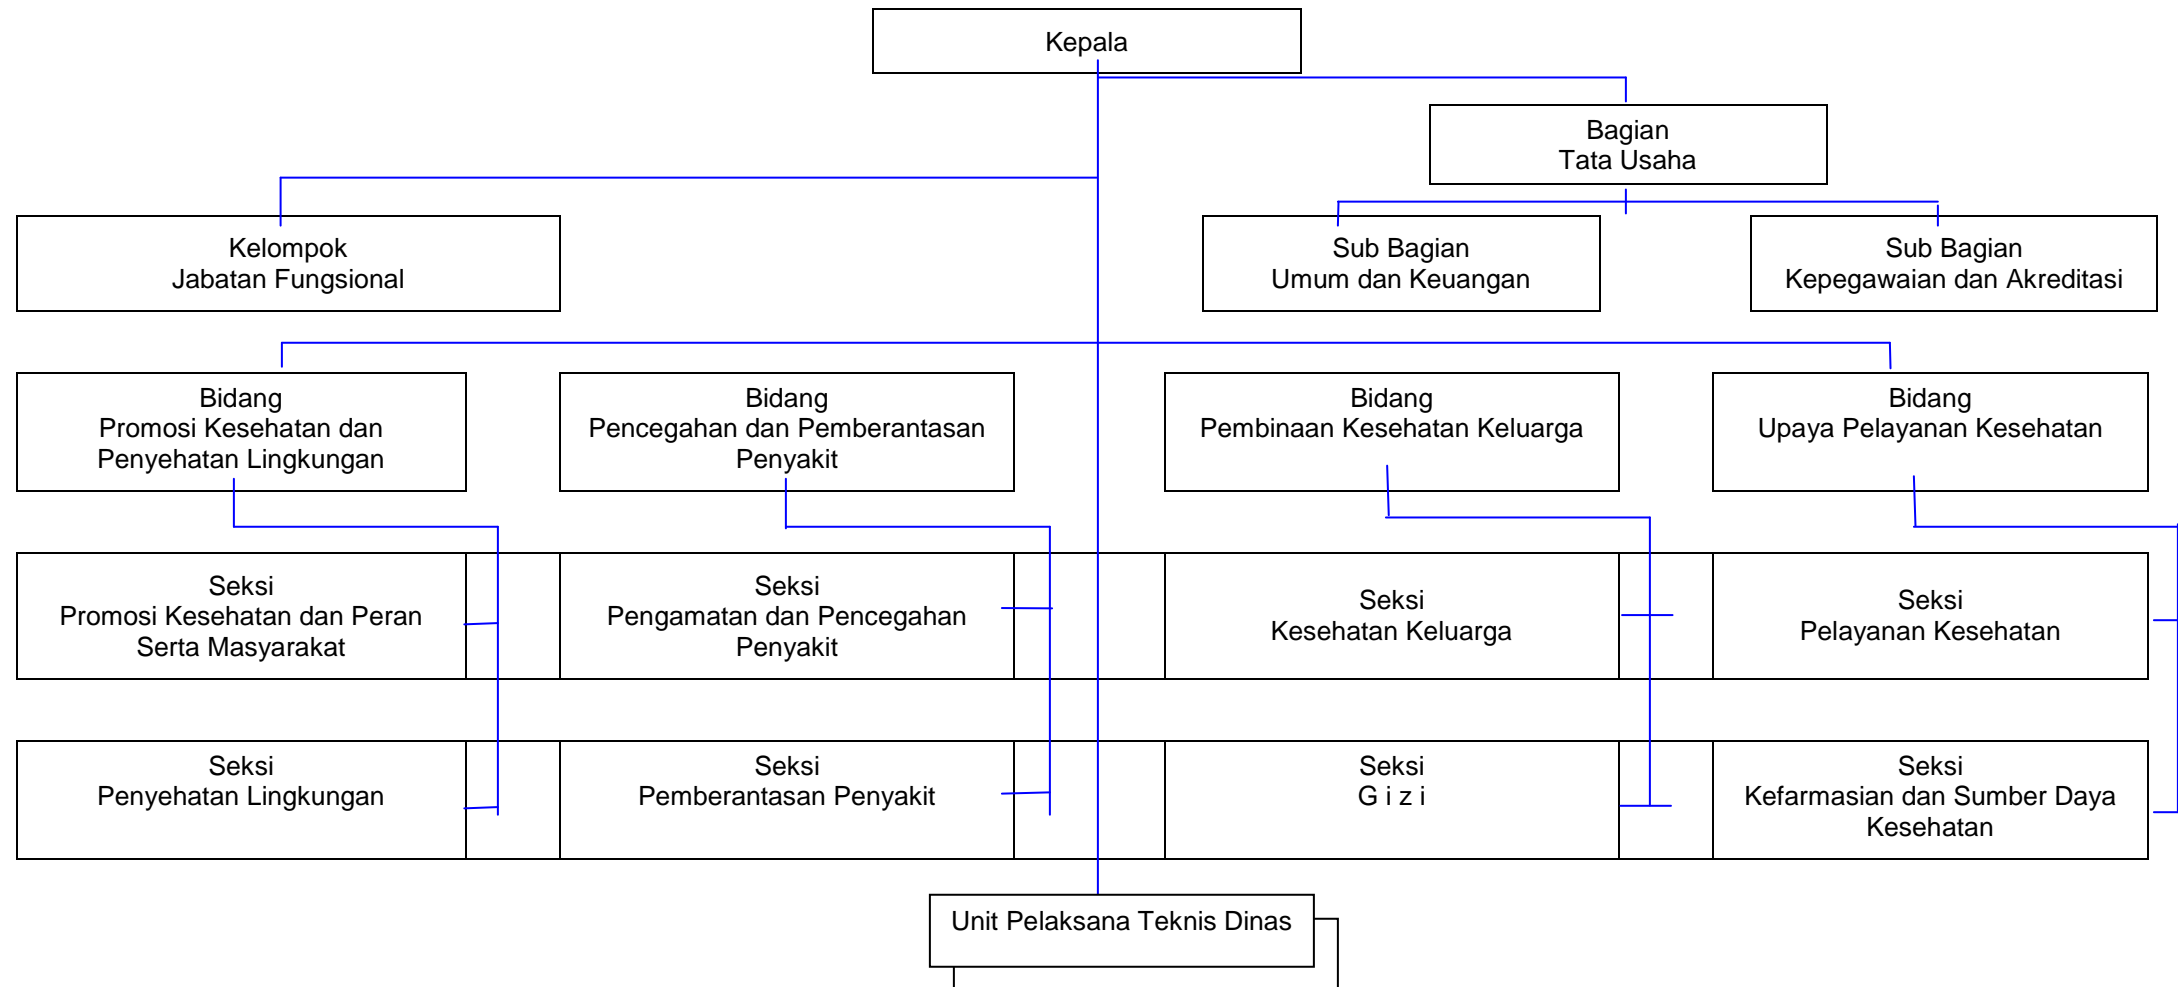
Kepala

Bagian
Tata Usaha

Kelompok
Jabatan Fungsional

Sub Bagian
Umum dan Keuangan

Sub Bagian
Kepegawaian dan Akreditasi

Bidang
Promosi Kesehatan dan Penyehatan Lingkungan

Bidang
Pencegahan dan Pemberantasan Penyakit

Bidang
Pembinaan Kesehatan Keluarga

Bidang
Upaya Pelayanan Kesehatan

Seksi
Promosi Kesehatan dan Peran Serta Masyarakat

Seksi
Pengamatan dan Pencegahan Penyakit

Seksi
Kesehatan Keluarga

Seksi
Pelayanan Kesehatan

Seksi
Penyehatan Lingkungan

Seksi
Pemberantasan Penyakit

Seksi
G i z i

Seksi
Kefarmasian dan Sumber Daya Kesehatan

Unit Pelaksana Teknis Dinas